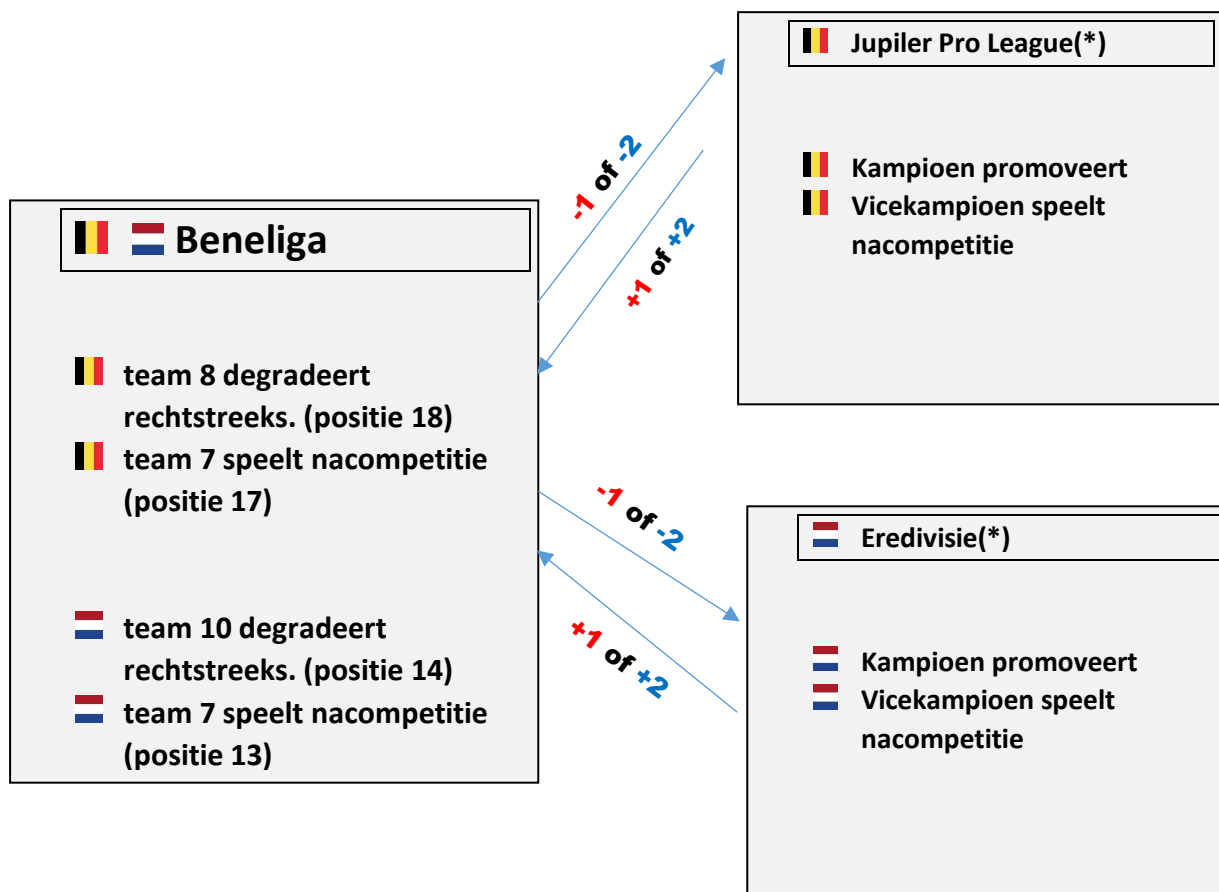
Beneliga

team 8 degradeert rechtstreeks. (positie 18)
team 7 speelt nacompetitie (positie 17)

team 10 degradeert rechtstreeks. (positie 14)
team 7 speelt nacompetitie (positie 13)

-1 of -2

+1 of +2

Jupiler Pro League(*)

Kampioen promoveert
Vicekampioen speelt nacompetitie

-1 of -2

+1 of +2

Eredivisie(*)

Kampioen promoveert
Vicekampioen speelt nacompetitie